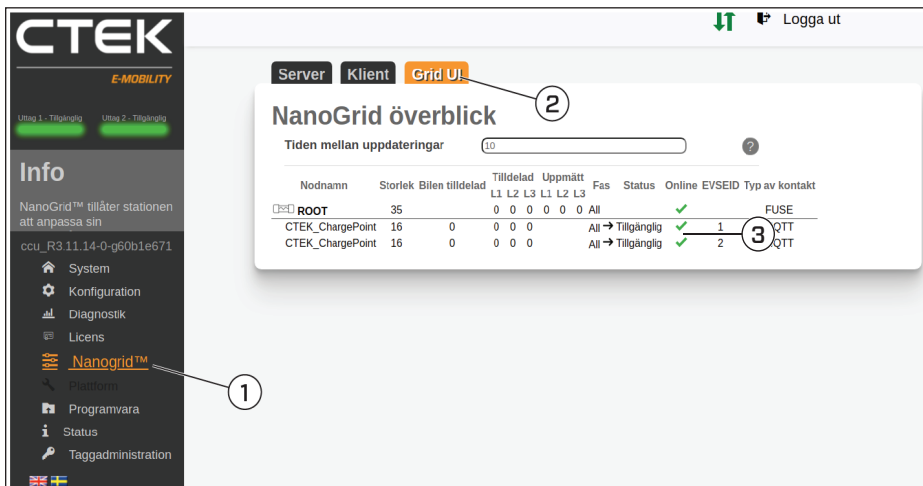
CTEK
E-MOBILITY

Uttag 1 - Tillgänglig Uttag 2 - Tillgänglig

Info

NanoGrid™ tillåter stationen att anpassa sin

ccu_R3.11.14-0-g60b1e671

System
Konfiguration
Diagnostik
Licens
Nanogrid™
Platform
Programvara
Status
Taggadministration

Logga ut

Server Klient Grid UI

NanoGrid överblick

Tiden mellan uppdateringar 10

| Nodnamn | Storlek | Bilen tilldelad | Tilldelad L1 | L2 | L3 | Uppmätt L1 | L2 | L3 | Fas | Status | Online | EVSEID | Typ av kontakt |
|---|---|---|---|---|---|---|---|---|---|---|---|---|---|
| ROOT | 35 | | 0 | 0 | 0 | 0 | 0 | 0 | All | | ✔ | | FUSE |
| CTEK_ChargePoint | 16 | 0 | 0 | 0 | 0 | | | | All | → Tillgänglig | ✔ | 1 | QTT |
| CTEK_ChargePoint | 16 | 0 | 0 | 0 | 0 | | | | All | → Tillgänglig | ✔ | 2 | QTT |

1
2
3